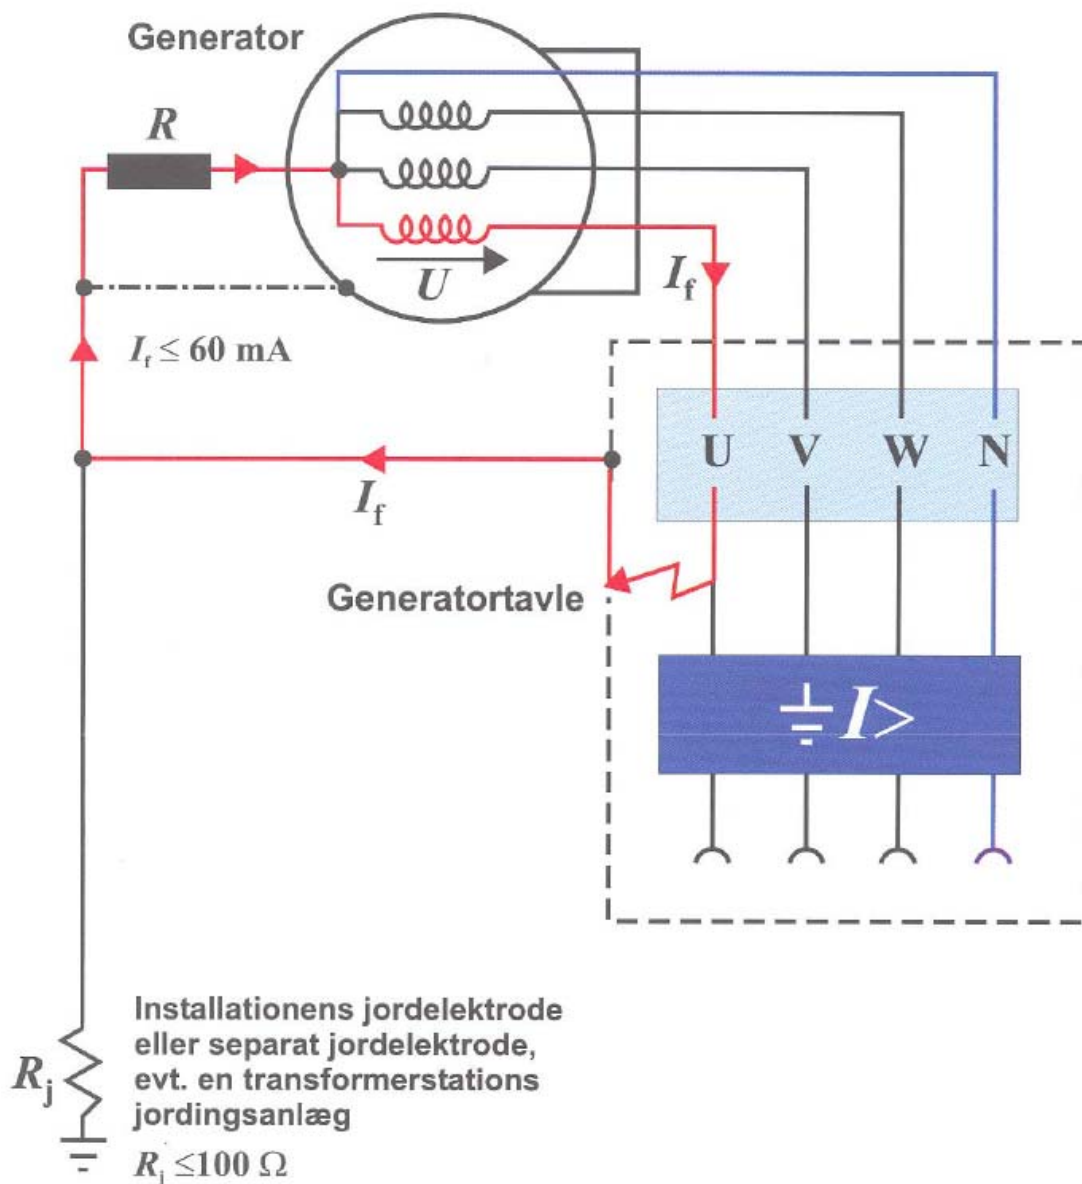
Generator

$R$

$U$

$I_f$

$I_f \leq 60$ mA

U V W N

$I_f$

Generatortavle

$\frac{\perp}{=} I>$

$R_j$

Installationens jordelektrode eller separat jordelektrode, evt. en transformerstations jordingsanlæg

$R_j \leq 100\ \Omega$